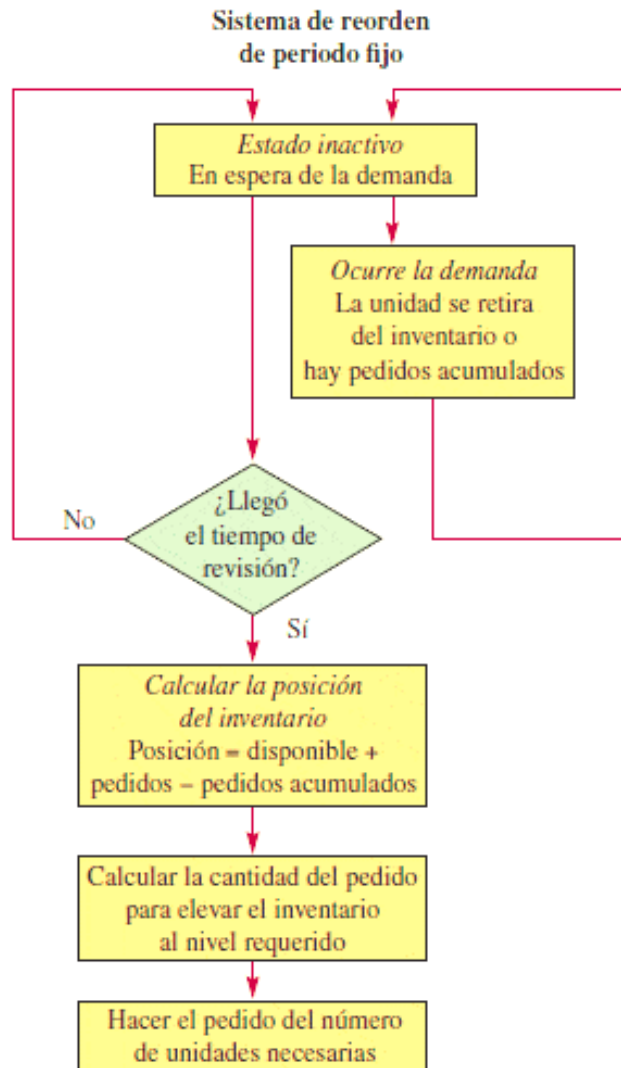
Sistema de reorden de periodo fijo

Estado inactivo
En espera de la demanda

Ocurre la demanda
La unidad se retira del inventario o hay pedidos acumulados

¿Llegó el tiempo de revisión?

No

Sí

Calcular la posición del inventario
Posición = disponible + pedidos − pedidos acumulados

Calcular la cantidad del pedido para elevar el inventario al nivel requerido

Hacer el pedido del número de unidades necesarias